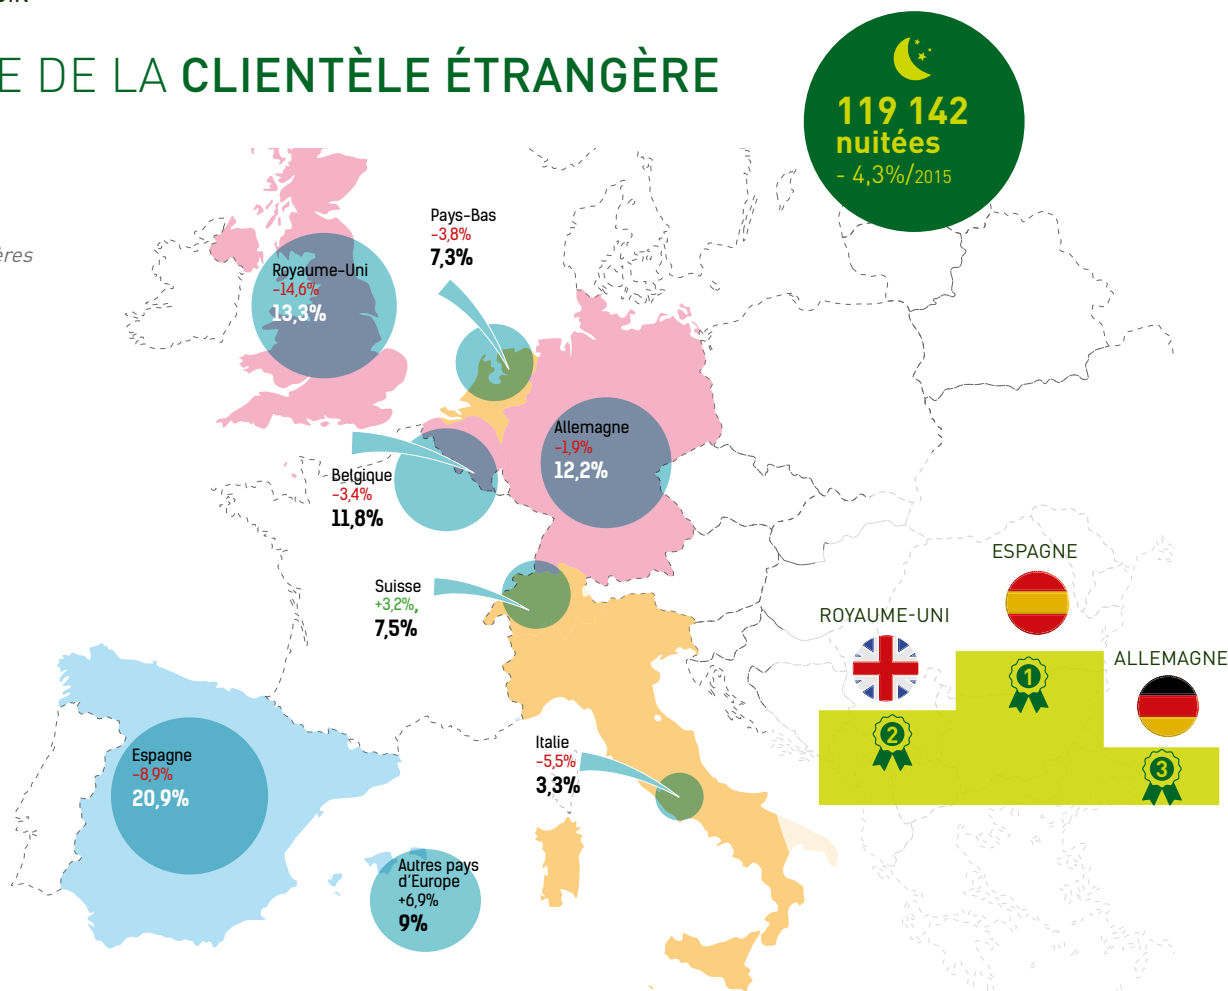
E DE LA **CLIENTÈLE ÉTRANGÈRE**

119 142 nuitées
- 4,3%/2015

ères

Pays-Bas
-3,8%
7,3%

Royaume-Uni
-14,6%
13,3%

Allemagne
-1,9%
12,2%

Belgique
-3,4%
11,8%

Suisse
+3,2%,
7,5%

ESPAGNE

ROYAUME-UNI

ALLEMAGNE

1

2

3

Espagne
-8,9%
20,9%

Italie
-5,5%
3,3%

Autres pays d'Europe
+6,9%
9%